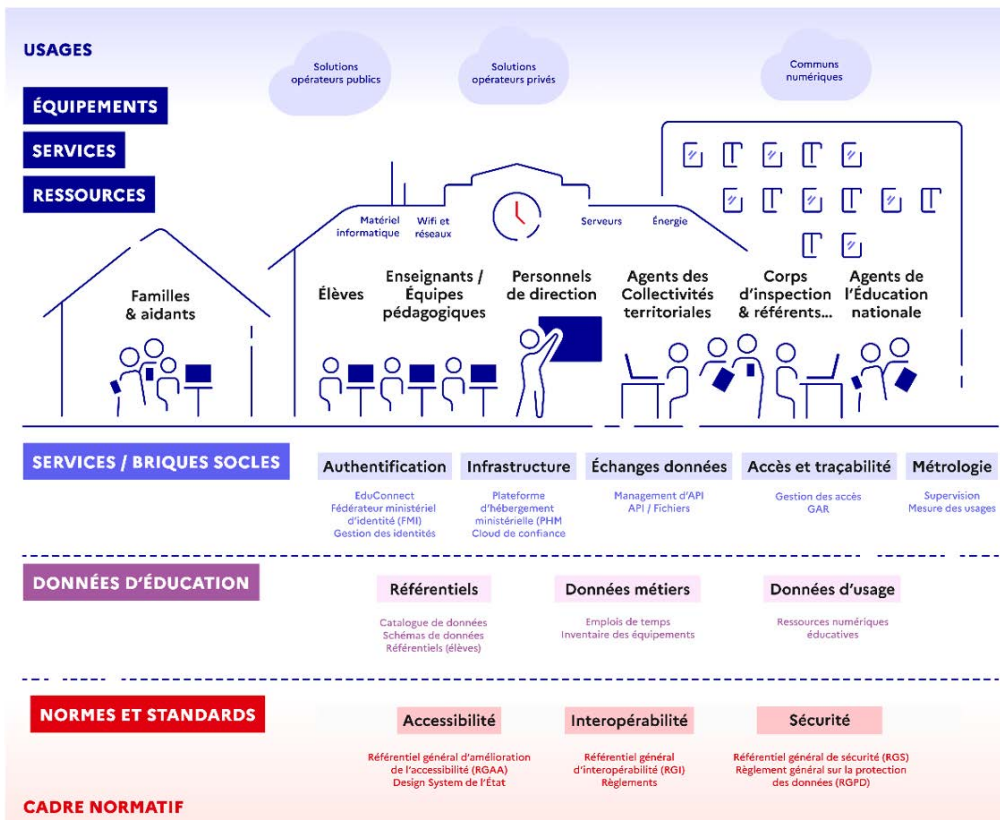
USAGES

ÉQUIPEMENTS

SERVICES

RESSOURCES

Solutions opérateurs publics

Solutions opérateurs privés

Communs numériques

Matériel informatique

Wifi et réseaux

Serveurs

Énergie

Familles & aidants

Élèves

Enseignants / Équipes pédagogiques

Personnels de direction

Agents des Collectivités territoriales

Corps d'inspection & référents...

Agents de l'Éducation nationale

SERVICES / BRIQUES SOCLES

Authentification

EduConnect
Fédérateur ministériel d'identité (FMI)
Gestion des identités

Infrastructure

Plateforme d'hébergement ministérielle (PHM
Cloud de confiance

Échanges données

Management d'API
API / Fichiers

Accès et traçabilité

Gestion des accès
GAR

Métrologie

Supervision
Mesure des usages

DONNÉES D'ÉDUCATION

Référentiels

Catalogue de données
Schémas de données
Référentiels (élèves)

Données métiers

Emplois de temps
Inventaire des équipements

Données d'usage

Ressources numériques éducatives

NORMES ET STANDARDS

Accessibilité

Référentiel général d'amélioration de l'accessibilité (RGAA)
Design System de l'État

Interopérabilité

Référentiel général d'interopérabilité (RGI)
Règlements

Sécurité

Référentiel général de sécurité (RGS)
Règlement général sur la protection des données (RGPD)

CADRE NORMATIF